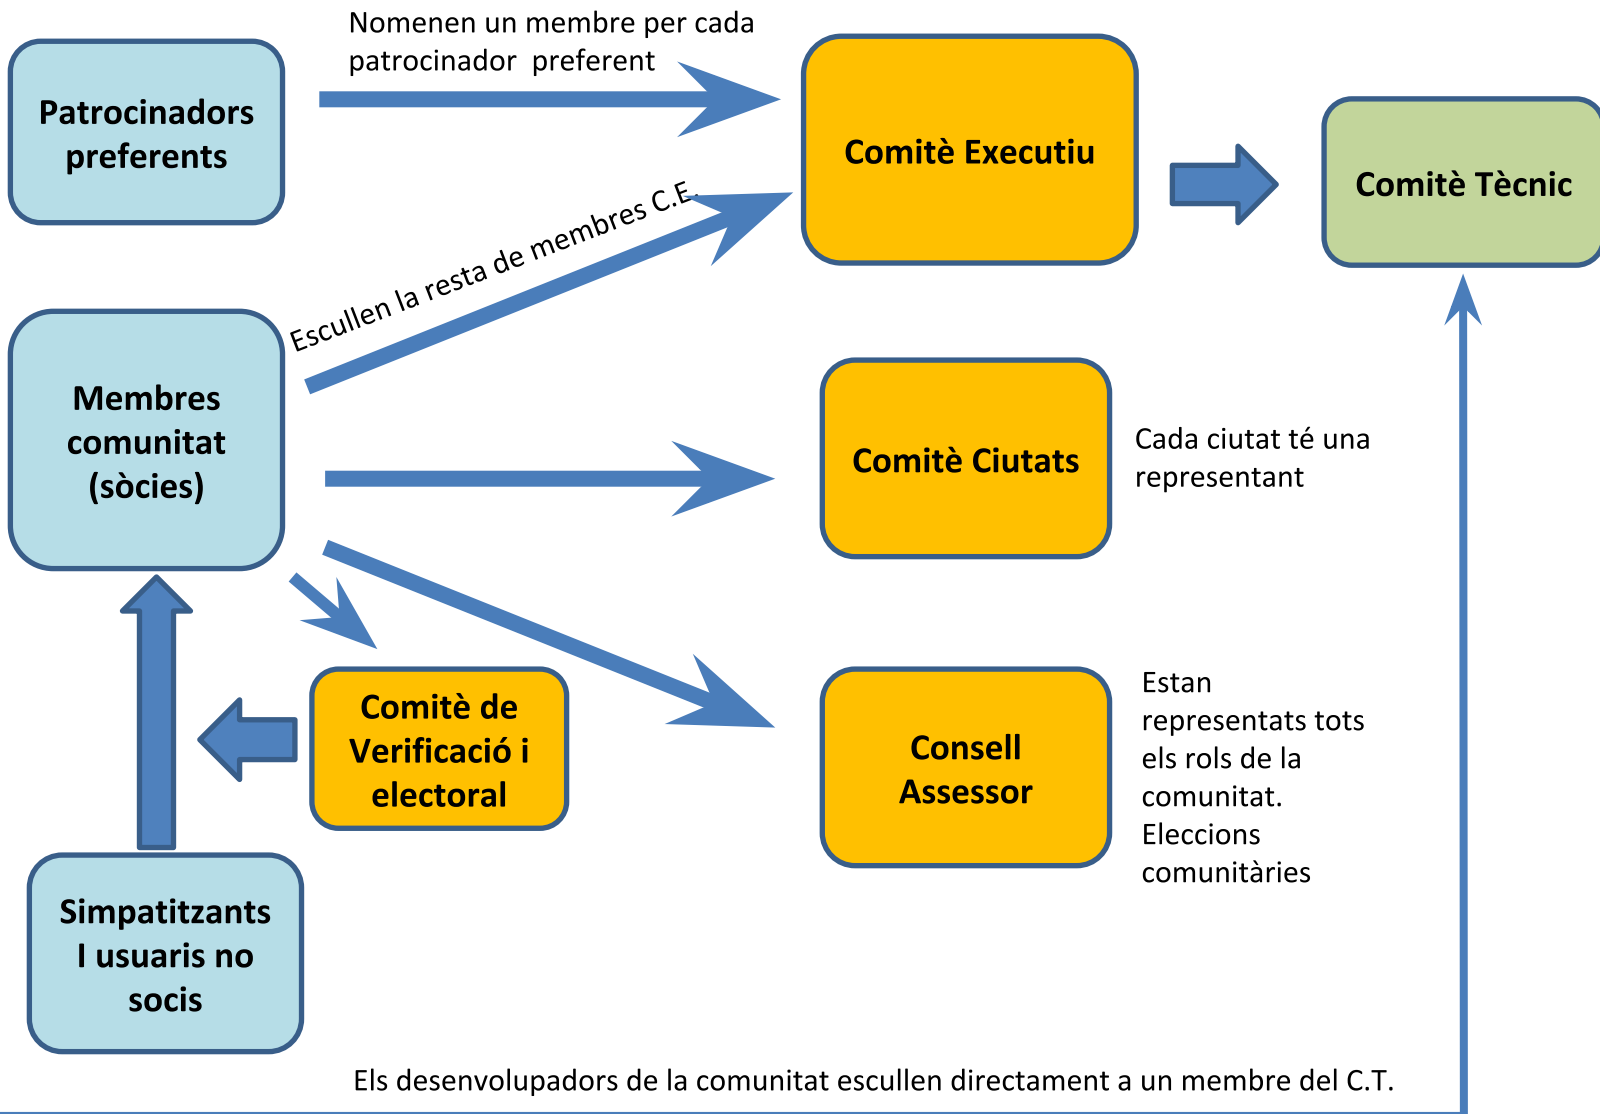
Patrocinadors preferents

Nomenen un membre per cada patrocinador preferent

Comitè Executiu

Comitè Tècnic

Escullen la resta de membres C.E.

Membres comunitat (sòcies)

Comitè Ciutats

Cada ciutat té una representant

Comitè de Verificació i electoral

Consell Assessor

Estan representats tots els rols de la comunitat. Eleccions comunitàries

Simpatitzants I usuaris no socis

Els desenvolupadors de la comunitat escullen directament a un membre del C.T.